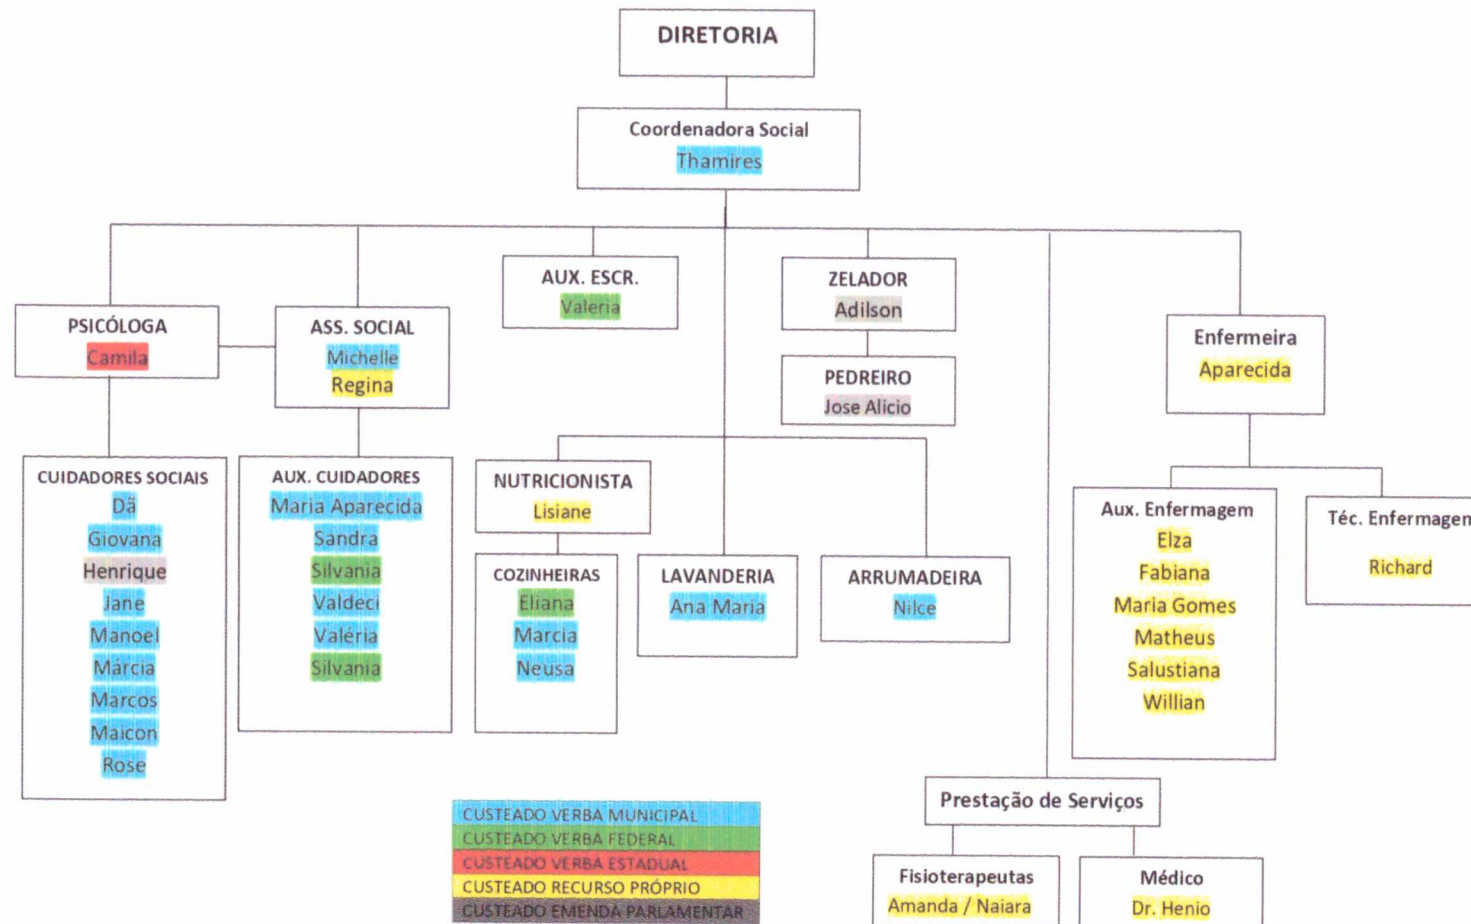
DIRETORIA

Coordenadora Social
Thamires

PSICÓLOGA
Camila

ASS. SOCIAL
Michelle
Regina

AUX. ESCR.
Valeria

ZELADOR
Adilson

PEDREIRO
Jose Alicio

Enfermeira
Aparecida

CUIDADORES SOCIAIS
Dã
Giovana
Henrique
Jane
Manoel
Márcia
Marcos
Maicon
Rose

AUX. CUIDADORES
Maria Aparecida
Sandra
Silvania
Valdeci
Valéria
Silvania

NUTRICIONISTA
Lisiane

COZINHEIRAS
Eliana
Marcia
Neusa

LAVANDERIA
Ana Maria

ARRUMADEIRA
Nilce

Aux. Enfermagem
Elza
Fabiana
Maria Gomes
Matheus
Salustiana
Willian

Téc. Enfermagen
Richard

Prestação de Serviços

Fisioterapeutas
Amanda / Naiara

Médico
Dr. Henio

CUSTEADO VERBA MUNICIPAL
CUSTEADO VERBA FEDERAL
CUSTEADO VERBA ESTADUAL
CUSTEADO RECURSO PRÓPRIO
CUSTEADO EMENDA PARLAMENTAR